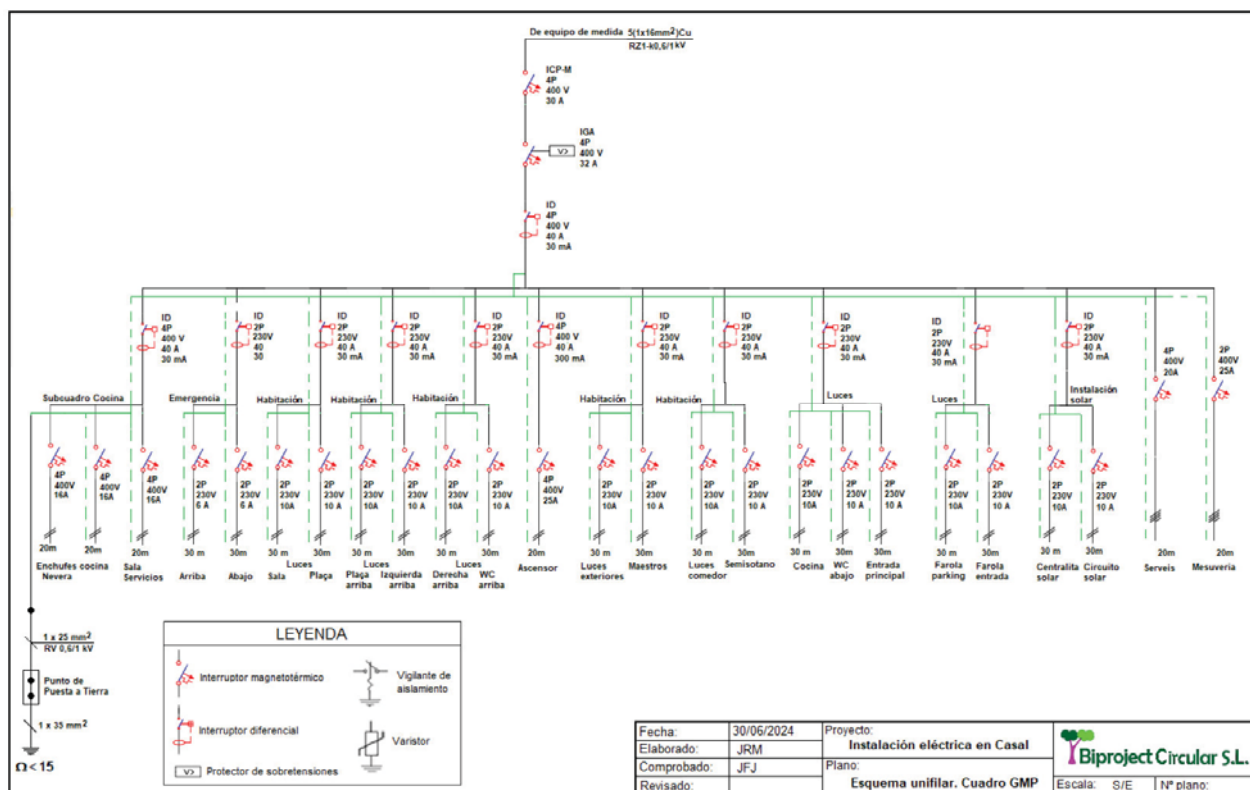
De equipo de medida 5(1x16mm$^2$)Cu
RZ1-k0,6/1 kV

ICP-M
4P
400 V
30 A

IGA
4P
400 V
32 A
V>

ID
4P
400 V
40 A
30 mA

ID
4P
400 V
40 A
30 mA

ID
2P
230V
40
30

ID
2P
230V
40 A
30 mA

ID
2P
230V
40 A
30 mA

ID
2P
230V
40 A
30 mA

ID
4P
400 V
40 A
300 mA

ID
2P
230V
40 A
30 mA

ID
2P
230V
40 A
30 mA

ID
2P
230V
40 A
30 mA

ID
2P
230V
40 A
30 mA

ID
2P
230V
40 A
30 mA

Subcuadro Cocina
Emergencia
Habitación
Habitación
Habitación
Habitación
Habitación
Luces
Luces
Instalación solar

4P
400V
20A

2P
400V
25A

4P 400V 16A
4P 400V 16A
4P 400V 16A
2P 230V 6 A
2P 230V 6 A
2P 230V 10A
2P 230V 10 A
2P 230V 10A
2P 230V 10 A
2P 230V 10A
2P 230V 10 A
4P 400V 25A
2P 230V 10A
2P 230V 10 A
2P 230V 10A
2P 230V 10 A
2P 230V 10A
2P 230V 10 A
2P 230V 10 A
2P 230V 10A
2P 230V 10 A
2P 230V 10A
2P 230V 10 A

20m
Enchufes cocina
20m
Nevera
20m
Sala Servicios
30 m
Arriba
30m
Abajo
30 m
Luces Sala
30m
Plaça
30m
Luces Plaça arriba
30m
Izquierda arriba
30 m
Luces Derecha arriba
30m
WC arriba
20m
Ascensor
30 m
Luces exteriores
30 m
Maestros
30 m
Luces comedor
30m
Semisotano
30 m
Cocina
30m
WC abajo
30m
Entrada principal
30 m
Farola parking
30 m
Farola entrada
30 m
Centralita solar
30m
Circuito solar
20m
Serveis
20m
Mesuveria

1 x 25 mm$^2$
RV 0,6/1 kV
Punto de Puesta a Tierra
1 x 35 mm$^2$
$\Omega$<15

LEYENDA
Interruptor magnetotérmico
Vigilante de aislamiento
Interruptor diferencial
Varistor
V> Protector de sobretensiones

| Fecha: | 30/06/2024 |
|---|---|
| Elaborado: | JRM |
| Comprobado: | JFJ |
| Revisado: | |

Proyecto:
Instalación eléctrica en Casal
Plano:
Esquema unifilar. Cuadro GMP

Biproject Circular S.L.
Escala: S/E
Nº plano: